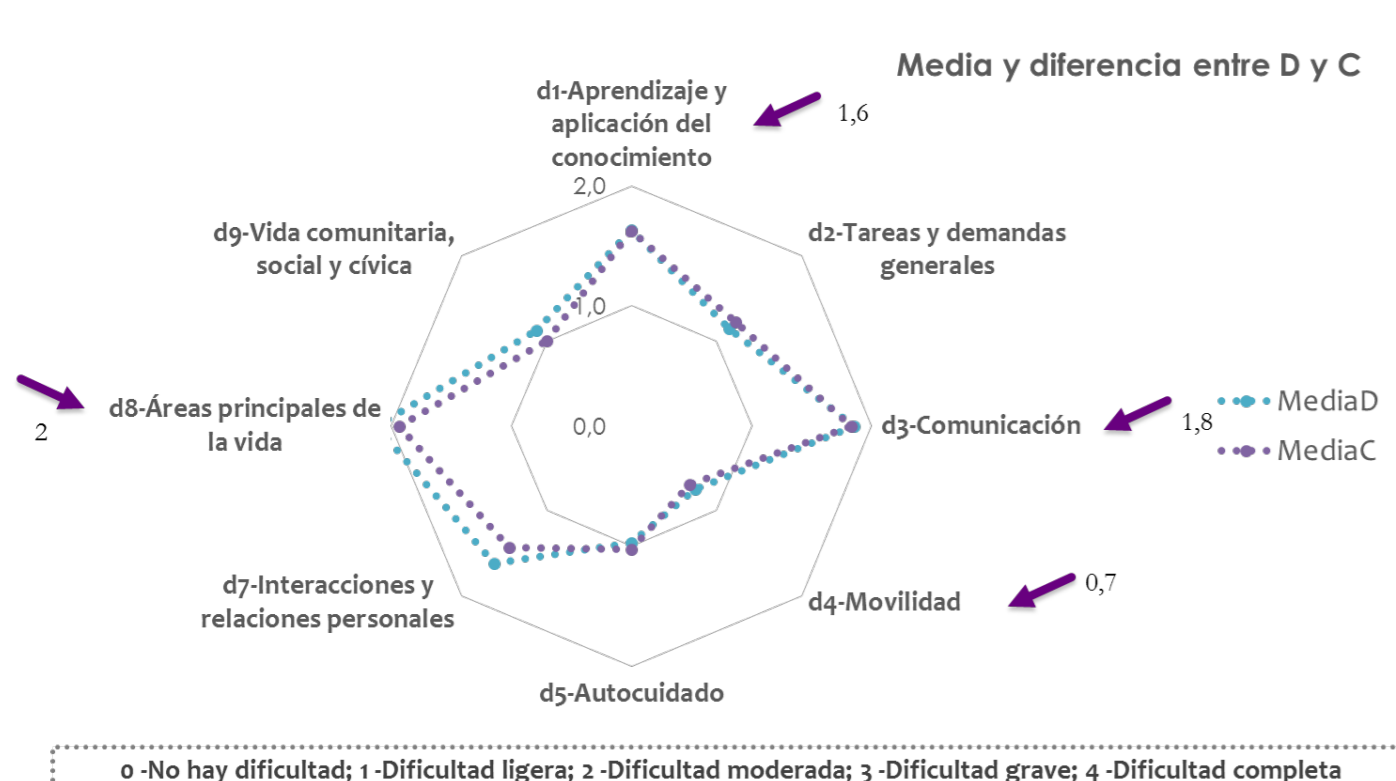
Media y diferencia entre D y C

d1-Aprendizaje y aplicación del conocimiento

1,6

2,0

d9-Vida comunitaria, social y cívica

d2-Tareas y demandas generales

1,0

d8-Áreas principales de la vida

2

0,0

d3-Comunicación

1,8

MediaD

MediaC

d7-Interacciones y relaciones personales

d4-Movilidad

0,7

d5-Autocuidado

0 -No hay dificultad; 1 -Dificultad ligera; 2 -Dificultad moderada; 3 -Dificultad grave; 4 -Dificultad completa